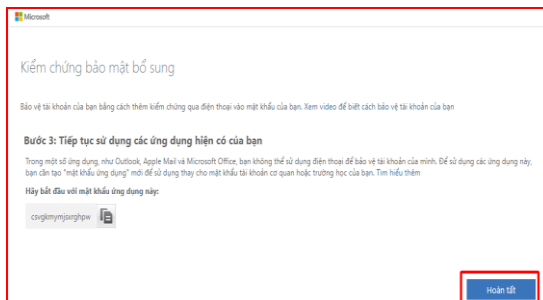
Microsoft

Kiểm chứng bảo mật bổ sung

Bảo vệ tài khoản của bạn bằng cách thêm kiểm chứng qua điện thoại vào mật khẩu của bạn. Xem video để biết cách bảo vệ tài khoản của bạn

Bước 3: Tiếp tục sử dụng các ứng dụng hiện có của bạn

Trong một số ứng dụng, như Outlook, Apple Mail và Microsoft Office, bạn không thể sử dụng điện thoại để bảo vệ tài khoản của mình. Để sử dụng các ứng dụng này, bạn cần tạo "mật khẩu ứng dụng" mới để sử dụng thay cho mật khẩu tài khoản cơ quan hoặc trường học của bạn. Tìm hiểu thêm

Hãy bắt đầu với mật khẩu ứng dụng này:

ctvgkmymjsxrghpw

Hoàn tất